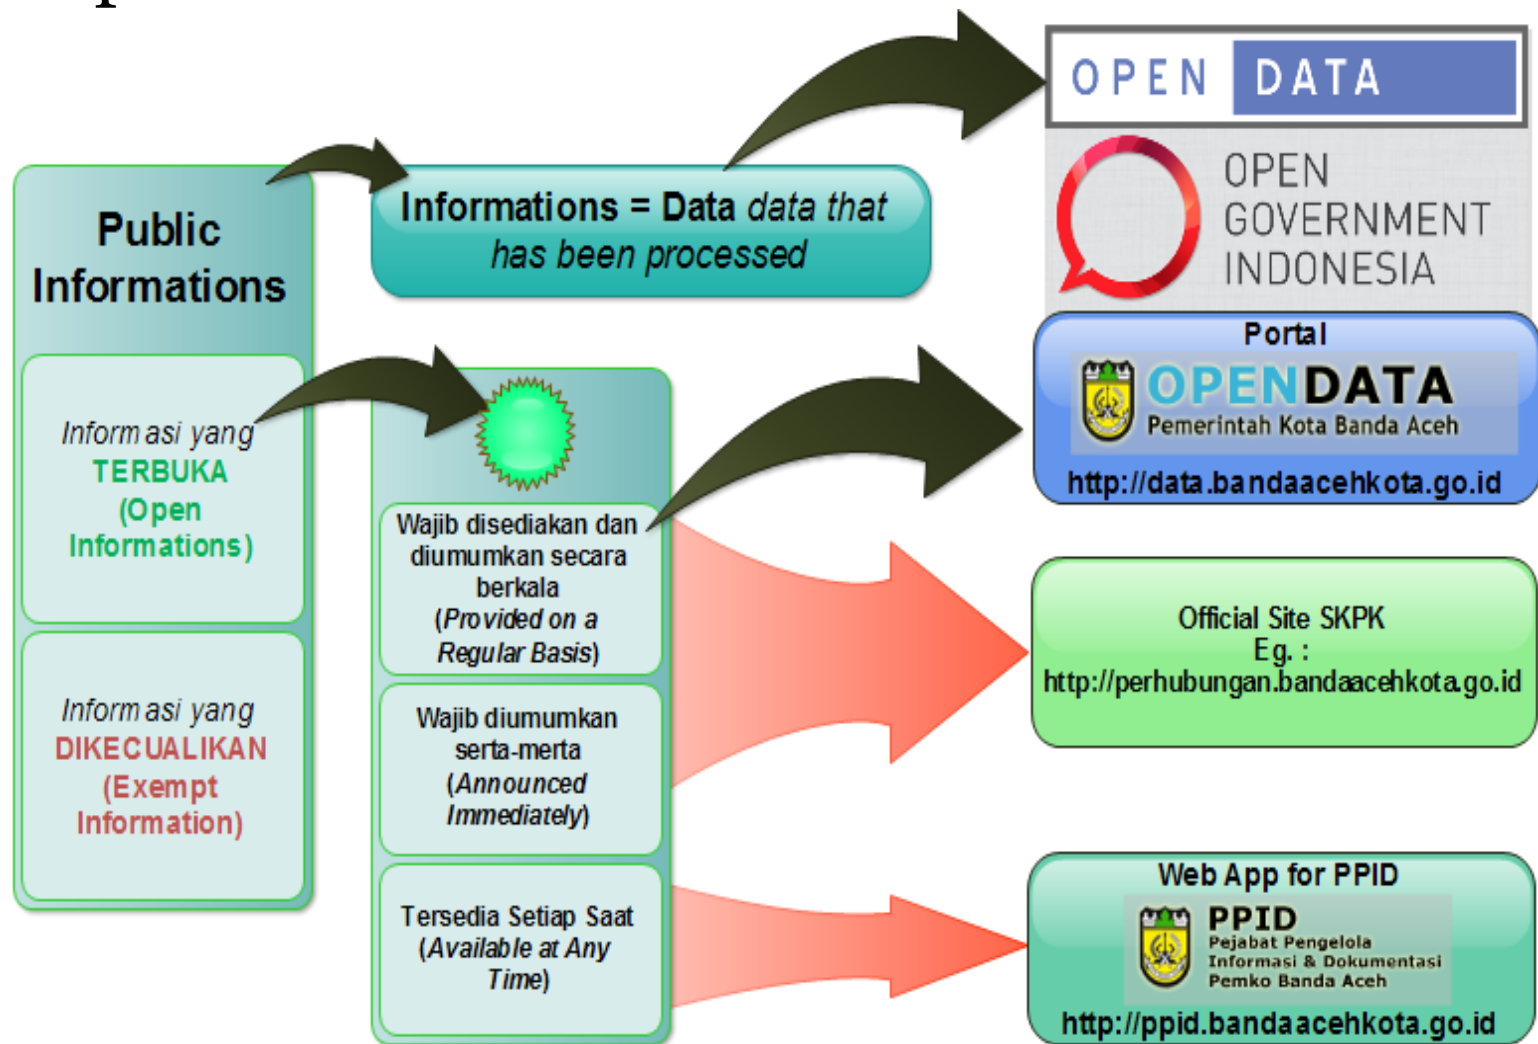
Public Informations

Informasi yang TERBUKA (Open Informations)

Informasi yang DIKECUALIKAN (Exempt Information)

Informations = Data data that has been processed

Wajib disediakan dan diumumkan secara berkala (Provided on a Regular Basis)

Wajib diumumkan serta-merta (Announced Immediately)

Tersedia Setiap Saat (Available at Any Time)

OPEN DATA

OPEN GOVERNMENT INDONESIA

Portal
OPENDATA
Pemerintah Kota Banda Aceh
http://data.bandaacehkota.go.id

Official Site SKPK
Eg. :
http://perhubungan.bandaacehkota.go.id

Web App for PPID
PPID
Pejabat Pengelola Informasi & Dokumentasi Pemko Banda Aceh
http://ppid.bandaacehkota.go.id